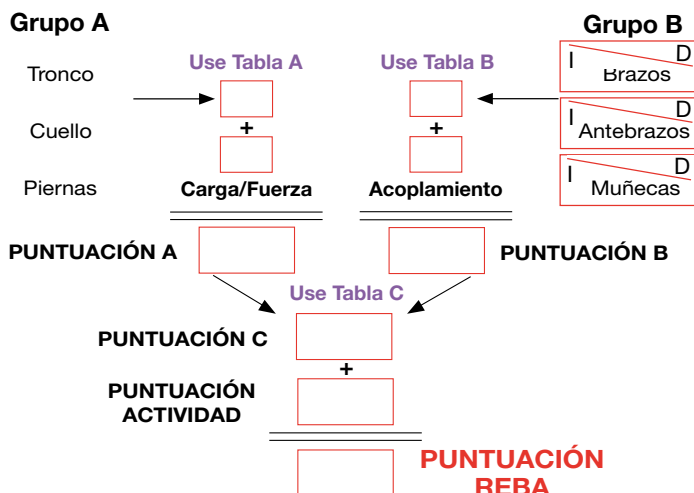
Grupo A

Grupo B

Tronco

Cuello

Piernas

Use Tabla A

+

Carga/Fuerza

Use Tabla B

+

Acoplamiento

I D Brazos

I D Antebrazos

I D Muñecas

PUNTUACIÓN A

PUNTUACIÓN B

Use Tabla C

PUNTUACIÓN C

+

PUNTUACIÓN ACTIVIDAD

PUNTUACIÓN REBA